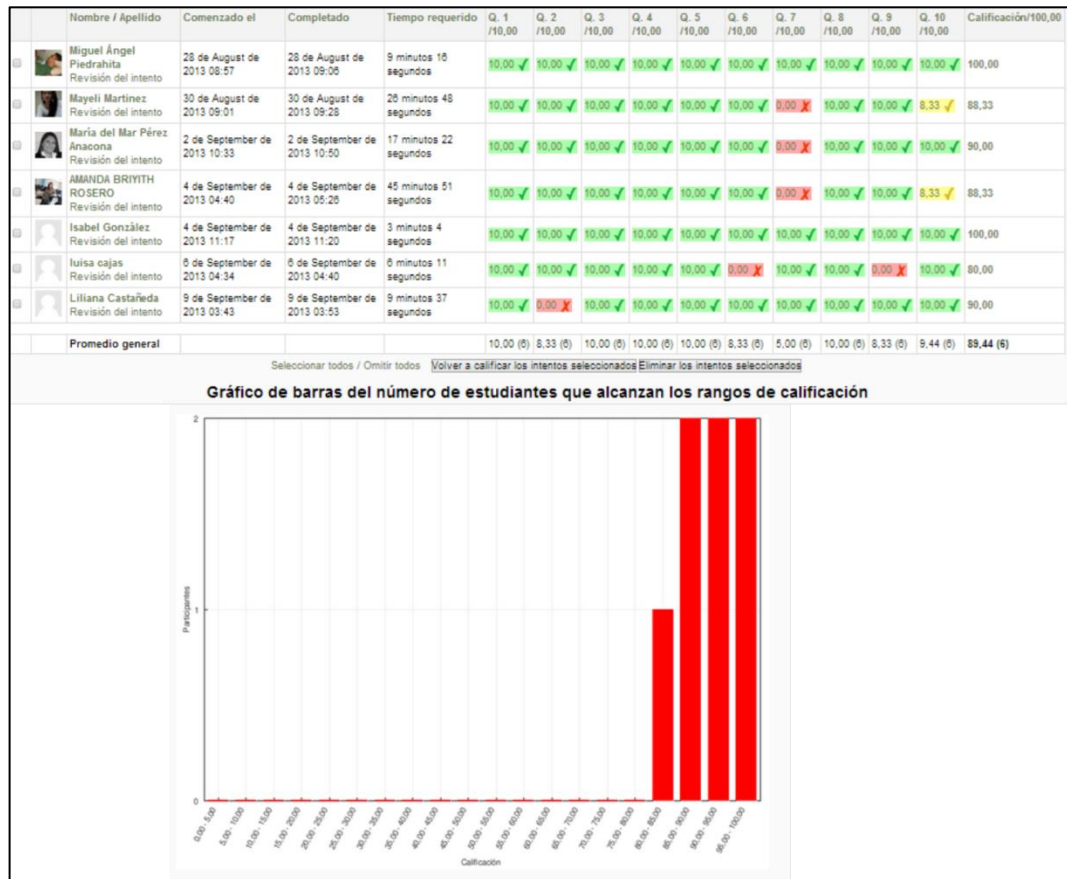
| | | Nombre / Apellido | Comenzado el | Completado | Tiempo requerido | Q. 1 /10,00 | Q. 2 /10,00 | Q. 3 /10,00 | Q. 4 /10,00 | Q. 5 /10,00 | Q. 6 /10,00 | Q. 7 /10,00 | Q. 8 /10,00 | Q. 9 /10,00 | Q. 10 /10,00 | Calificación/100,00 |
|---|---|---|---|---|---|---|---|---|---|---|---|---|---|---|---|---|
| | | Miguel Ángel Piedrahita Revisión del intento | 28 de August de 2013 08:57 | 28 de August de 2013 09:06 | 9 minutos 16 segundos | 10,00 ✓ | 10,00 ✓ | 10,00 ✓ | 10,00 ✓ | 10,00 ✓ | 10,00 ✓ | 10,00 ✓ | 10,00 ✓ | 10,00 ✓ | 10,00 ✓ | 100,00 |
| | | Mayeli Martinez Revisión del intento | 30 de August de 2013 09:01 | 30 de August de 2013 09:28 | 26 minutos 48 segundos | 10,00 ✓ | 10,00 ✓ | 10,00 ✓ | 10,00 ✓ | 10,00 ✓ | 10,00 ✓ | 0,00 ✗ | 10,00 ✓ | 10,00 ✓ | 8,33 ✓ | 88,33 |
| | | María del Mar Pérez Anacona Revisión del intento | 2 de September de 2013 10:33 | 2 de September de 2013 10:50 | 17 minutos 22 segundos | 10,00 ✓ | 10,00 ✓ | 10,00 ✓ | 10,00 ✓ | 10,00 ✓ | 10,00 ✓ | 0,00 ✗ | 10,00 ✓ | 10,00 ✓ | 10,00 ✓ | 90,00 |
| | | AMANDA BRIYITH ROSERO Revisión del intento | 4 de September de 2013 04:40 | 4 de September de 2013 05:26 | 45 minutos 51 segundos | 10,00 ✓ | 10,00 ✓ | 10,00 ✓ | 10,00 ✓ | 10,00 ✓ | 10,00 ✓ | 0,00 ✗ | 10,00 ✓ | 10,00 ✓ | 8,33 ✓ | 88,33 |
| | | Isabel González Revisión del intento | 4 de September de 2013 11:17 | 4 de September de 2013 11:20 | 3 minutos 4 segundos | 10,00 ✓ | 10,00 ✓ | 10,00 ✓ | 10,00 ✓ | 10,00 ✓ | 10,00 ✓ | 10,00 ✓ | 10,00 ✓ | 10,00 ✓ | 10,00 ✓ | 100,00 |
| | | luisa cajas Revisión del intento | 6 de September de 2013 04:34 | 6 de September de 2013 04:40 | 6 minutos 11 segundos | 10,00 ✓ | 10,00 ✓ | 10,00 ✓ | 10,00 ✓ | 10,00 ✓ | 10,00 ✓ | 0,00 ✗ | 10,00 ✓ | 10,00 ✓ | 0,00 ✗ | 10,00 ✓ | 80,00 |
| | | Liliana Castañeda Revisión del intento | 9 de September de 2013 03:43 | 9 de September de 2013 03:53 | 9 minutos 37 segundos | 10,00 ✓ | 0,00 ✗ | 10,00 ✓ | 10,00 ✓ | 10,00 ✓ | 10,00 ✓ | 10,00 ✓ | 10,00 ✓ | 10,00 ✓ | 10,00 ✓ | 90,00 |
| | | Promedio general | | | | 10,00 (6) | 8,33 (6) | 10,00 (6) | 10,00 (6) | 10,00 (6) | 8,33 (6) | 5,00 (6) | 10,00 (6) | 8,33 (6) | 9,44 (6) | 89,44 (6) |

Seleccionar todos / Omitir todos Volver a calificar los intentos seleccionados Eliminar los intentos seleccionados

Gráfico de barras del número de estudiantes que alcanzan los rangos de calificación

2
1
0
Participantes

0,00 - 5,00, 5,00 - 10,00, 10,00 - 15,00, 15,00 - 20,00, 20,00 - 25,00, 25,00 - 30,00, 30,00 - 35,00, 35,00 - 40,00, 40,00 - 45,00, 45,00 - 50,00, 50,00 - 55,00, 55,00 - 60,00, 60,00 - 65,00, 65,00 - 70,00, 70,00 - 75,00, 75,00 - 80,00, 80,00 - 85,00, 85,00 - 90,00, 90,00 - 95,00, 95,00 - 100,00

Calificación